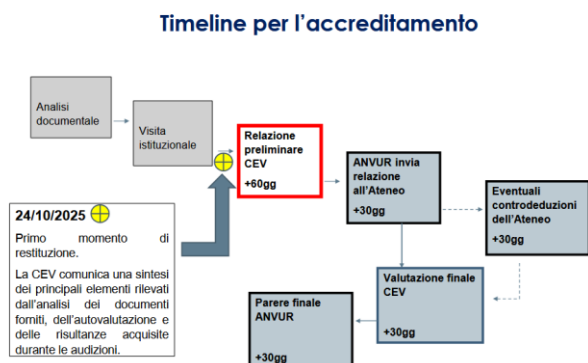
Timeline per l'accreditamento

Analisi documentale

Visita istituzionale

Relazione preliminare CEV
+60gg

ANVUR invia relazione all'Ateneo
+30gg

Eventuali controdeduzioni dell'Ateneo
+30gg

24/10/2025

Primo momento di restituzione.

La CEV comunica una sintesi dei principali elementi rilevati dall'analisi dei documenti forniti, dell'autovalutazione e delle risultanze acquisite durante le audizioni.

Valutazione finale CEV
+30gg

Parere finale ANVUR
+30gg